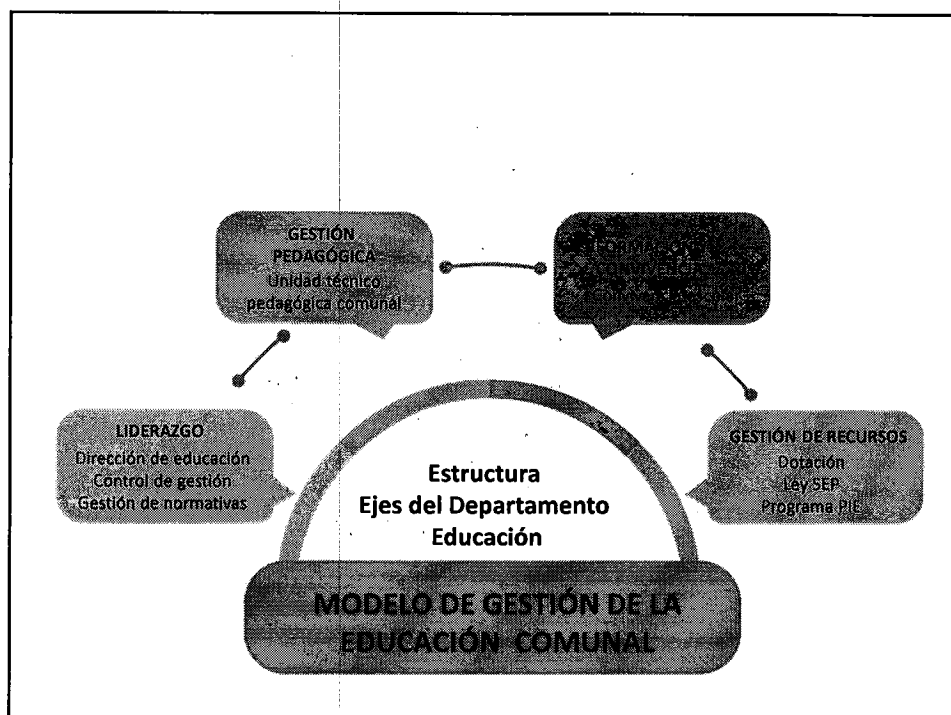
GESTIÓN PEDAGÓGICA
Unidad técnico pedagógica comunal

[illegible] FORMACIÓN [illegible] CONVIVENCIA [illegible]

LIDERAZGO
Dirección de educación
Control de gestión
Gestión de normativas

Estructura
Ejes del Departamento
Educación

GESTIÓN DE RECURSOS
Dotación
Ley SEP
Programa PIE

MODELO DE GESTIÓN DE LA EDUCACIÓN COMUNAL